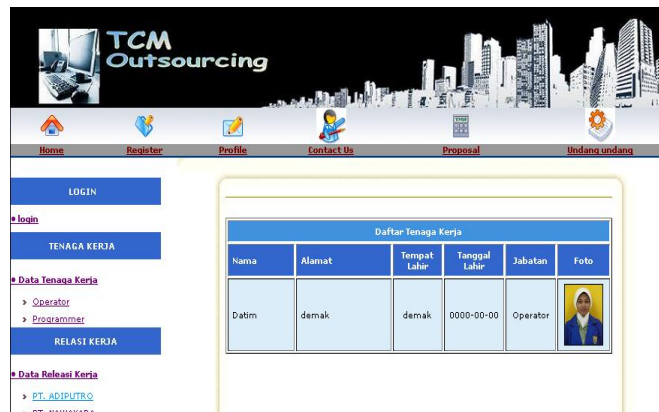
TCM Outsourcing

Home Register Profile Contact Us Proposal Undang undang

LOGIN

login

TENAGA KERJA

Data Tenaga Kerja

Operator

Programmer

RELASI KERJA

Data Releasi Kerja

PT. ADIPUTRO

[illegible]

Daftar Tenaga Kerja

| Nama | Alamat | Tempat Lahir | Tanggal Lahir | Jabatan | Foto |
|---|---|---|---|---|---|
| Datim | demak | demak | 0000-00-00 | Operator | |